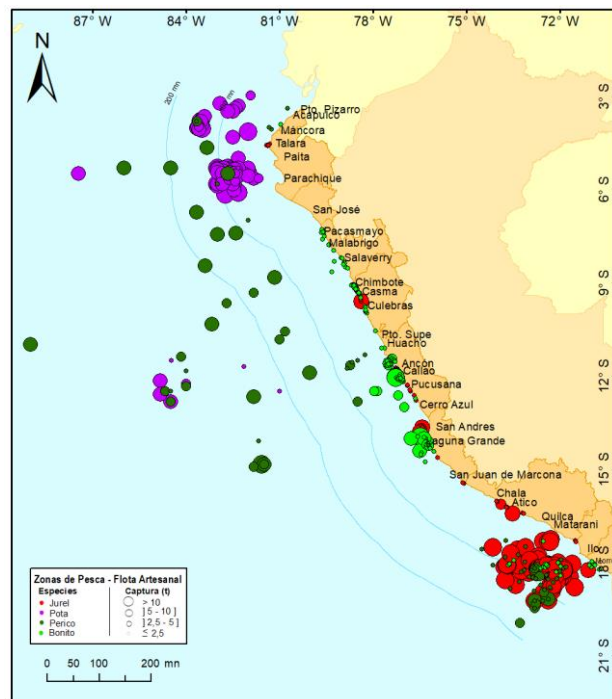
87° W 84° W 81° W 78° W 75° W 72° W

N

3° S
6° S
9° S
12° S
15° S
18° S
21° S

200 mn
mn

Pto. Pizarro
Acapulco
Mancora
Talara
Paita
Parachique
San José
Pacasmayo
Malabrigo
Salaverry
Chimbote
Casma
Culebras
Pto. Supe
Huacho
Ancón
Callao
Pucusana
Cerro Azul
San Andres
Laguna Grande
San Juan de Marcona
Chala
Atico
Quilca
Matarani
Ilo

Zonas de Pesca - Flota Artesanal
Especies
Jurel
Pota
Perico
Bonito
Captura (t)
> 10
] 5 - 10 ]
] 2,5 - 5 ]
≤ 2,5

0 50 100 200 mn